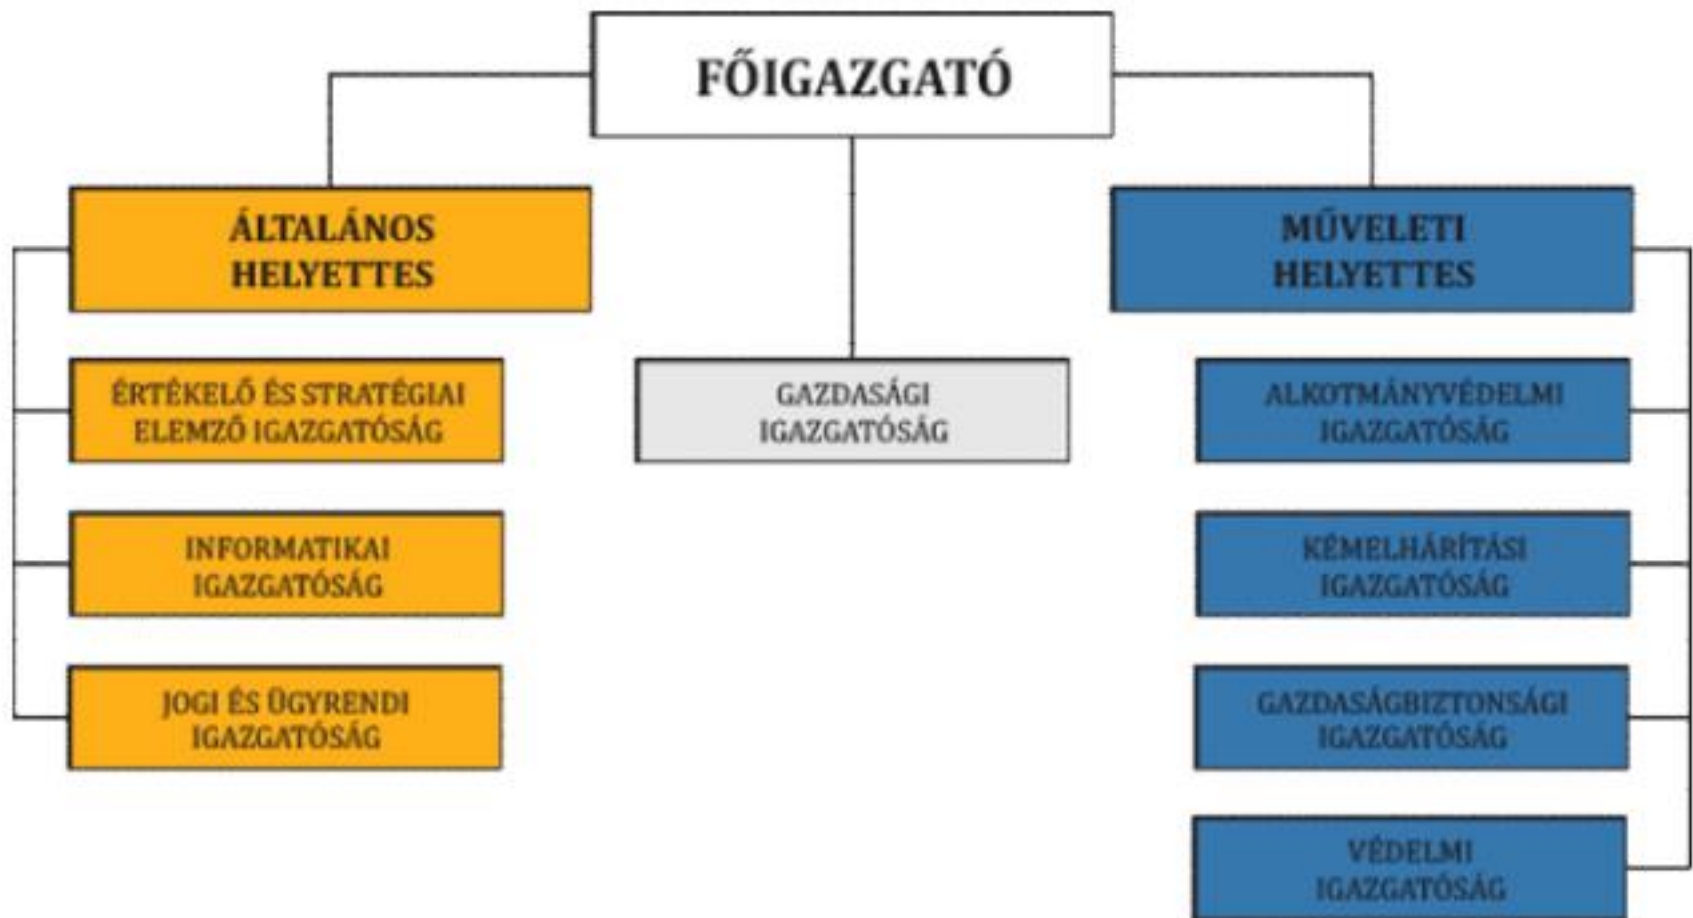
FŐIGAZGATÓ

ÁLTALÁNOS HELYETTES

ÉRTÉKELŐ ÉS STRATÉGIAI ELEMZŐ IGAZGATÓSÁG

INFORMATIKAI IGAZGATÓSÁG

JOGI ÉS ÜGYRENDI IGAZGATÓSÁG

GAZDASÁGI IGAZGATÓSÁG

MŰVELETI HELYETTES

ALKOTMÁNYVÉDELMI IGAZGATÓSÁG

KÉMELHÁRÍTÁSI IGAZGATÓSÁG

GAZDASÁGBIZTONSÁGI IGAZGATÓSÁG

VÉDELMI IGAZGATÓSÁG